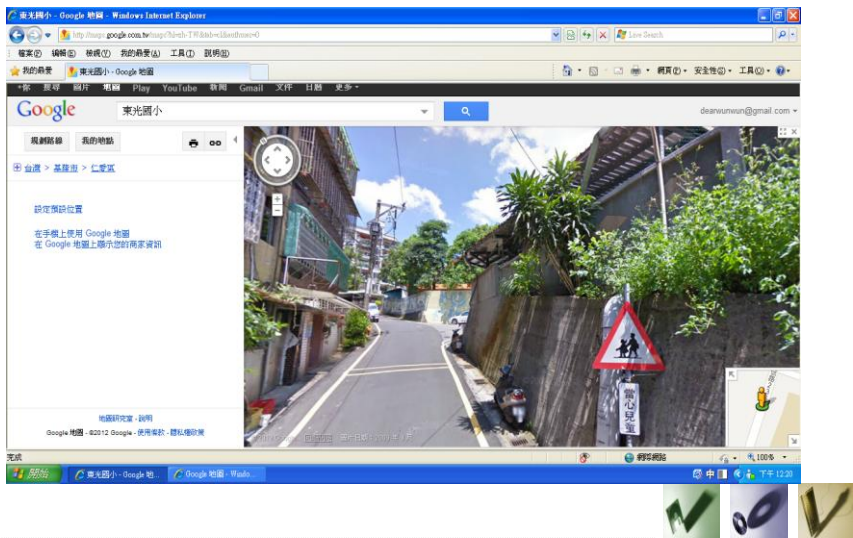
東光國小 - Google 地圖 - Windows Internet Explorer

http://maps.google.com.tw/maps?hl=zh-TW&tab=wl&authuser=0

Live Search

檔案(F) 編輯(E) 檢視(V) 我的最愛(A) 工具(T) 說明(H)

我的最愛 東光國小 - Google 地圖

網頁(P) 安全性(S) 工具(O)

+您 搜尋 圖片 地圖 Play YouTube 新聞 Gmail 文件 日曆 更多

Google 東光國小

dearwunwun@gmail.com

規劃路線 我的地點

台灣 > 基隆市 > 仁愛區

設定預設位置

在手機上使用 Google 地圖
在 Google 地圖上顯示您的商家資訊

地圖研究室 - 說明
Google 地圖 - ©2012 Google - 使用條款 - 隱私權政策

當心兒童

完成 網際網路 100%

開始 東光國小 - Google 地... Google 地圖 - Windo... 中 下午 12:20